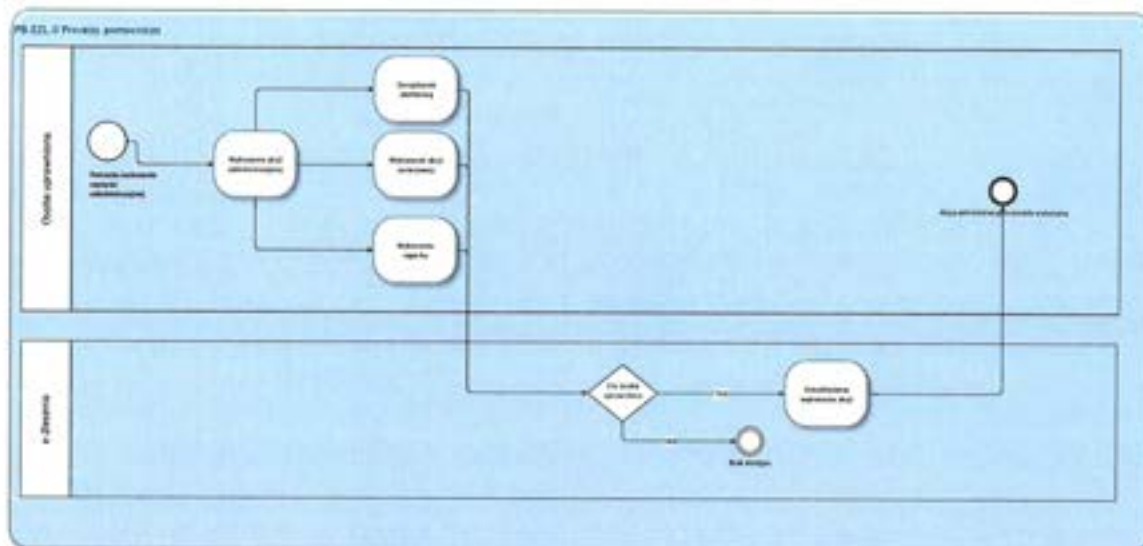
PB-EZL-3 Procesy pomocnicze

Osoba uprawniona

Potrzeba wykonania czynności administracyjnej

Wykonanie akcji administracyjnej

Zarządzanie słownikami

Wykonanie akcji zarządczej

Wykonanie raportu

Akcja administracyjna wykonana

e-Zlecenia

Czy osoba uprawniona

Tak

Nie

Brak dostępu

Umożliwienie wykonania akcji